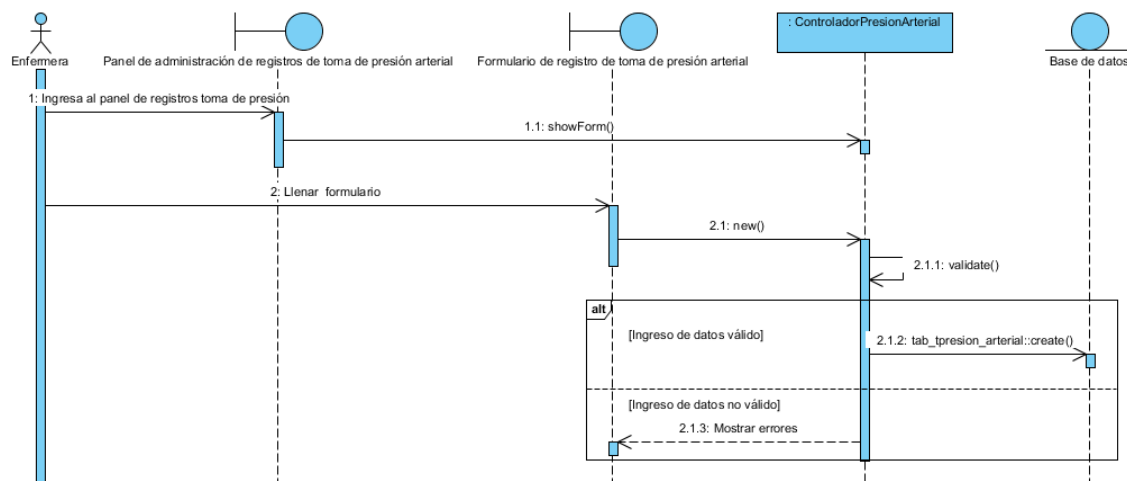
Enfermera

Panel de administración de registros de toma de presión arterial

Formulario de registro de toma de presión arterial

: ControladorPresionArterial

Base de datos

1: Ingresa al panel de registros toma de presión

1.1: showForm()

2: Llenar formulario

2.1: new()

2.1.1: validate()

alt

[Ingreso de datos válido]

2.1.2: tab_tpresion_arterial::create()

[Ingreso de datos no válido]

2.1.3: Mostrar errores